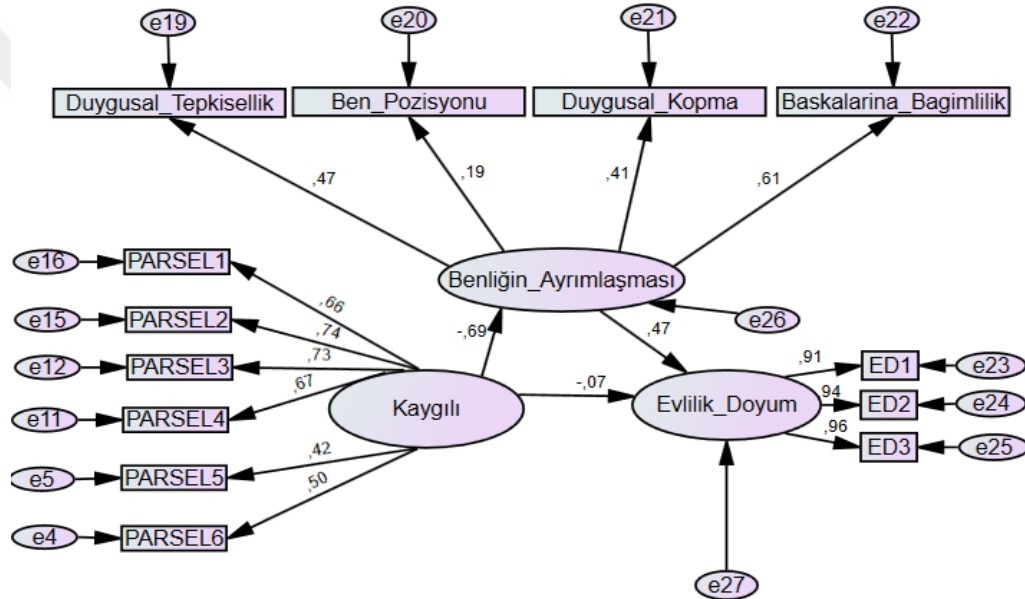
e19
e20
e21
e22
Duygusal_Tepkisellik
Ben_Pozisyonu
Duygusal_Kopma
Baskalarina_Bagimlilik
,47
,19
,41
,61
e16
PARSEL1
Benliğin_Ayrımlaşması
e15
PARSEL2
,66
,74
e26
e12
PARSEL3
,73
-,69
,47
e11
PARSEL4
,67
Kaygılı
-,07
Evlilik_Doyum
,91
ED1
e23
,94
ED2
e24
,96
ED3
e25
e5
PARSEL5
,42
e4
PARSEL6
,50
e27